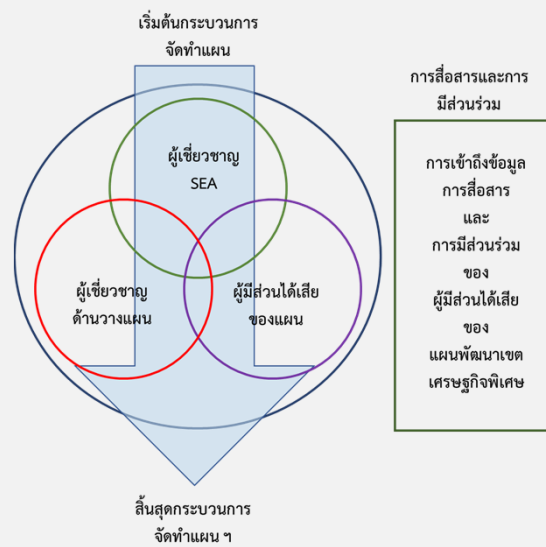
เริ่มต้นกระบวนการ
จัดทำแผน

การสื่อสารและการ
มีส่วนร่วม

ผู้เชี่ยวชาญ
SEA

ผู้เชี่ยวชาญ
ด้านวางแผน

ผู้มีส่วนได้เสีย
ของแผน

การเข้าถึงข้อมูล
การสื่อสาร
และ
การมีส่วนร่วม
ของ
ผู้มีส่วนได้เสีย
ของ
แผนพัฒนาเขต
เศรษฐกิจพิเศษ

สิ้นสุดกระบวนการ
จัดทำแผน ฯ